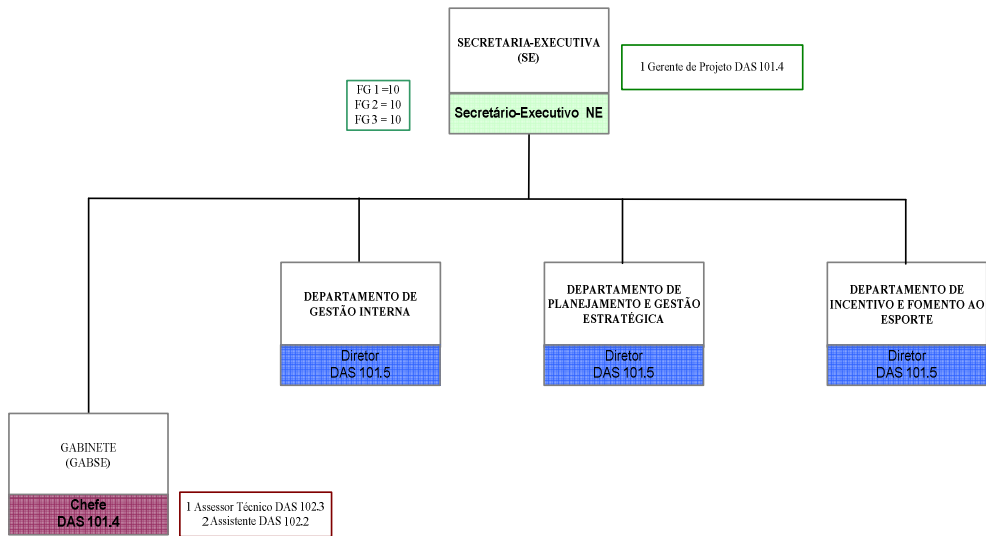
SECRETARIA-EXECUTIVA
(SE)

Secretário-Executivo NE

1 Gerente de Projeto DAS 101.4

FG 1 =10
FG 2 = 10
FG 3 = 10

DEPARTAMENTO DE
GESTÃO INTERNA

Diretor
DAS 101.5

DEPARTAMENTO DE
PLANEJAMENTO E GESTÃO
ESTRATÉGICA

Diretor
DAS 101.5

DEPARTAMENTO DE
INCENTIVO E FOMENTO AO
ESPORTE

Diretor
DAS 101.5

GABINETE
(GABSE)

Chefe
DAS 101.4

1 Assessor Técnico DAS 102.3
2 Assistente DAS 102.2